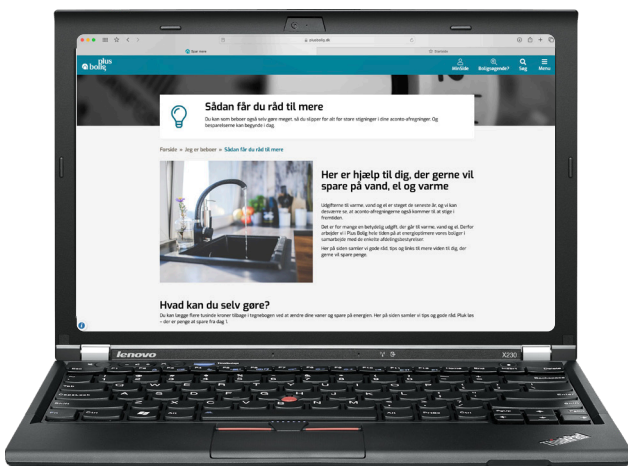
plus bolig

Mit side

Boligsøgende?

Søg

Menu

Sådan får du råd til mere

Du kan som beboer også selv gøre meget, så du slipper for alt for store stigninger i dine aconto-afregninger. Og besparelserne kan begynde i dag

Forside » Jeg er beboer » Sådan får du råd til mere

Her er hjælp til dig, der gerne vil spare på vand, el og varme

Udgifterne til varme, vand og el er steget de seneste år, og vi kan desværre se, at aconto-afregningerne også kommer til at stige i fremtiden.

Det er for mange en betydelig udgift, der går til varme, vand og el. Derfor arbejder vi i Plus Bolig hele tiden på at energioptimere vores boliger i samarbejde med de enkelte afdelingsbestyrelser.

Her på siden samler vi gode råd, tips og links til mere viden til dig, der gerne vil spare penge.

Hvad kan du selv gøre?

Du kan lægge flere tusinde kroner tilbage i tegnebogen ved at ændre dine vaner og spare på energien. Her på siden samler vi tips og gode råd. Pluk løs – der er penge at spare fra dag 1.

lenovo

X230

ThinkPad